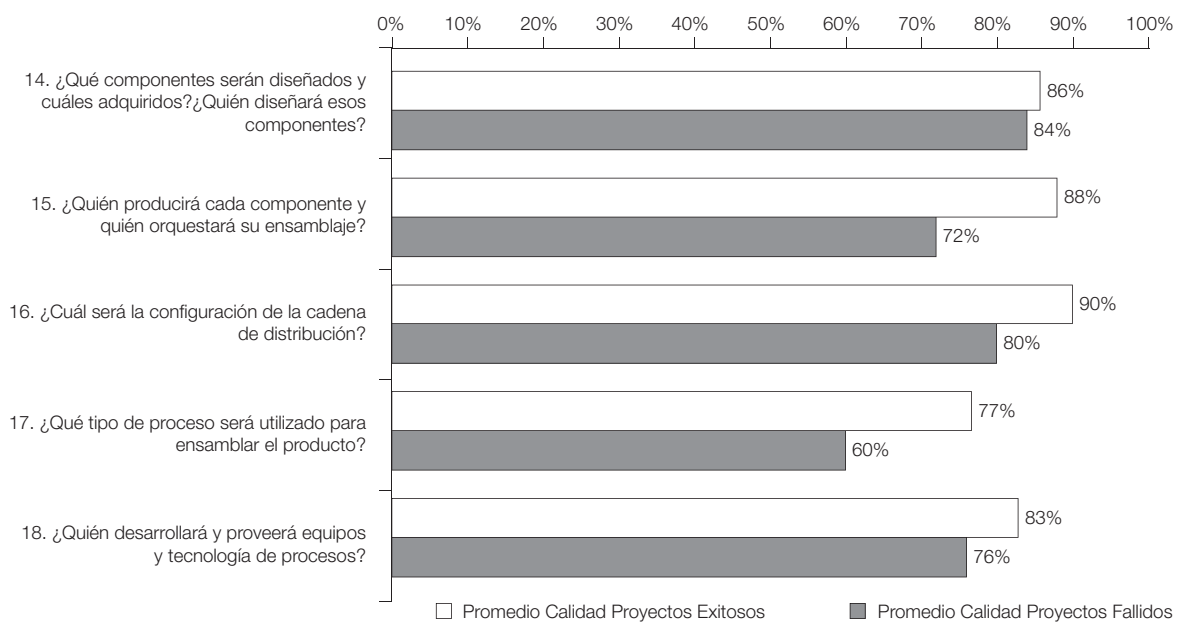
0% 10% 20% 30% 40% 50% 60% 70% 80% 90% 100%

14. ¿Qué componentes serán diseñados y cuáles adquiridos?¿Quién diseñará esos componentes?
86%
84%

15. ¿Quién producirá cada componente y quién orquestará su ensamblaje?
88%
72%

16. ¿Cuál será la configuración de la cadena de distribución?
90%
80%

17. ¿Qué tipo de proceso será utilizado para ensamblar el producto?
77%
60%

18. ¿Quién desarrollará y proveerá equipos y tecnología de procesos?
83%
76%

Promedio Calidad Proyectos Exitosos
Promedio Calidad Proyectos Fallidos